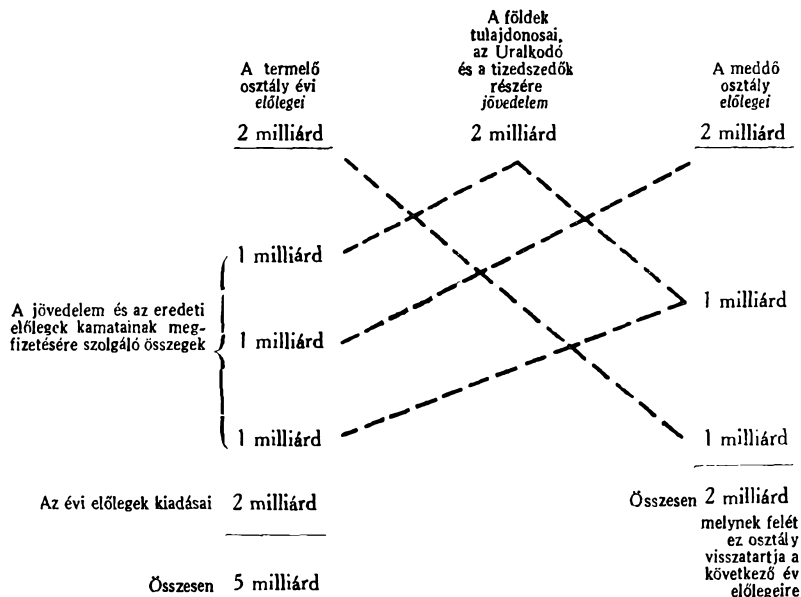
A termelő osztály évi *előlegei*

A földek tulajdonosai, az Uralkodó és a tizedszedők részére *jövedelem*

A meddő osztály *előlegei*

2 milliárd

2 milliárd

2 milliárd

A jövedelem és az eredeti előlegek kamatainak megfizetésére szolgáló összegek

1 milliárd

1 milliárd

1 milliárd

1 milliárd

1 milliárd

Az évi előlegek kiadásai 2 milliárd

Összesen 5 milliárd

Összesen 2 milliárd

melynek felét ez osztály visszatartja a következő év előlegeire